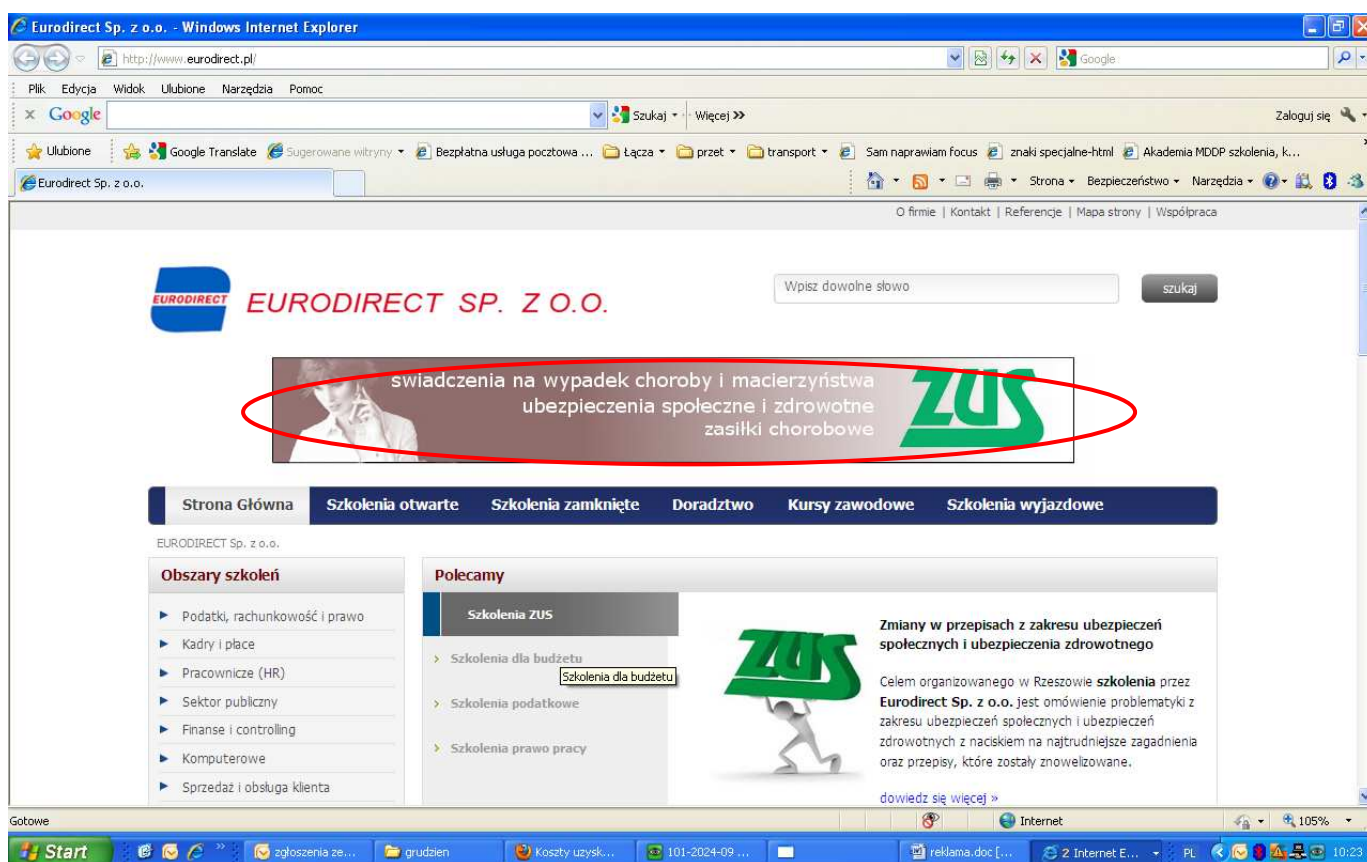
Eurodirect Sp. z o.o. - Windows Internet Explorer

http://www.eurodirect.pl/

Google

Plik Edycja Widok Ulubione Narzędzia Pomoc

Google Szukaj Więcej »

Zaloguj się

Ulubione Google Translate Sugerowane witryny Bezpłatna usługa pocztowa ... Łącza przet transport Sam naprawiam focus znaki specjalne-html Akademia MDDP szkolenia, k...

Eurodirect Sp. z o.o.

Strona Bezpieczeństwo Narzędzia

O firmie | Kontakt | Referencje | Mapa strony | Współpraca

EURODIRECT

EURODIRECT SP. Z O.O.

Wpisz dowolne słowo

szukaj

swiadczenia na wypadek choroby i macierzyństwa
ubezpieczenia społeczne i zdrowotne
zasiłki chorobowe

ZUS

Strona Główna | Szkolenia otwarte | Szkolenia zamknięte | Doradztwo | Kursy zawodowe | Szkolenia wyjazdowe

EURODIRECT Sp. z o.o.

Obszary szkoleń

Podatki, rachunkowość i prawo
Kadry i płace
Pracownicze (HR)
Sektor publiczny
Finanse i controlling
Komputerowe
Sprzedaż i obsługa klienta

Polecamy

Szkolenia ZUS
Szkolenia dla budżetu
Szkolenia dla budżetu
Szkolenia podatkowe
Szkolenia prawo pracy

ZUS

Zmiany w przepisach z zakresu ubezpieczeń społecznych i ubezpieczenia zdrowotnego

Celem organizowanego w Rzeszowie szkolenia przez Eurodirect Sp. z o.o. jest omówienie problematyki z zakresu ubezpieczeń społecznych i ubezpieczeń zdrowotnych z naciskiem na najtrudniejsze zagadnienia oraz przepisy, które zostały znowelizowane.

dowiedz się więcej »

Gotowe

Internet

105%

Start

zgłoszenia ze...

grudzien

Koszty uzysk...

101-2024-09 ...

reklama.doc [...

2 Internet E...

PL

10:23